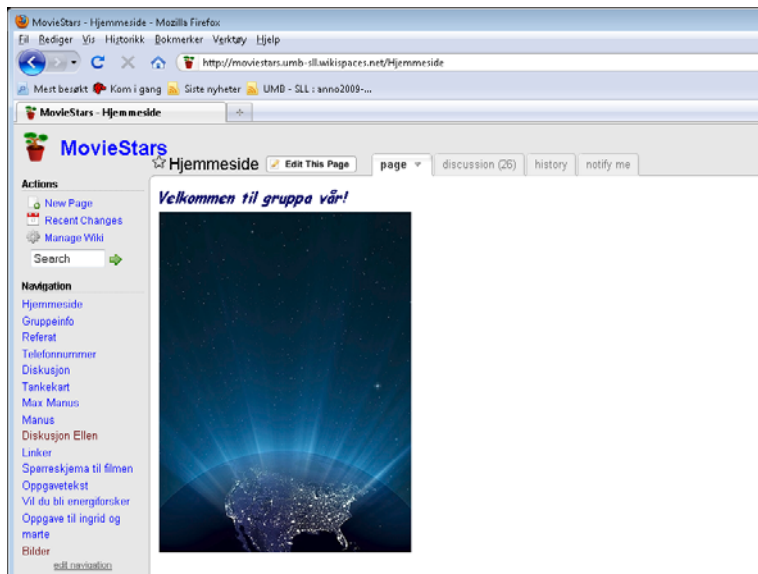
MovieStars - Hjemmeside - Mozilla Firefox

Fil Rediger Vis Historikk Bokmerker Verktøy Hjelp

http://moviestars.umb-sll.wikispaces.net/Hjemmeside

Mest besøkt Kom i gang Siste nyheter UMB - SLL : anno2009-...

MovieStars - Hjemmeside +

MovieStars

Hjemmeside Edit This Page page discussion (26) history notify me

Actions
New Page
Recent Changes
Manage Wiki
Search

Navigation
Hjemmeside
Gruppeinfo
Referat
Telefonnummer
Diskusjon
Tankekart
Max Manus
Manus
Diskusjon Ellen
Linker
Spørreskjema til filmen
Oppgavetekst
Vil du bli energiforsker
Oppgave til ingrid og marte
Bilder
edit navigation

Velkommen til gruppa vår!